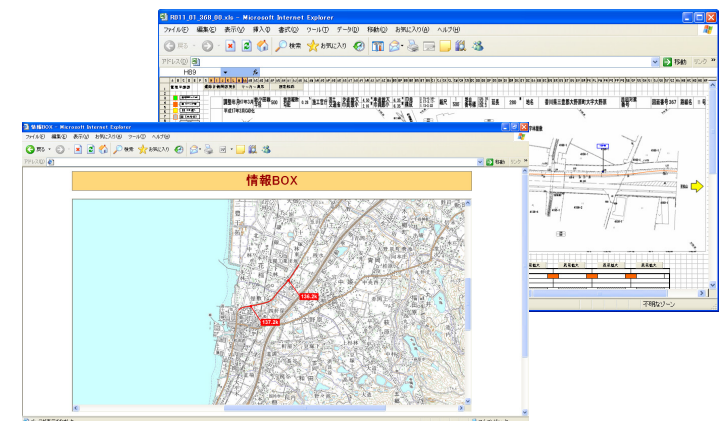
RD11_01_308_00.xls - Microsoft Internet Explorer

ファイル(F) 編集(E) 表示(V) 挿入(I) 書式(O) ツール(T) データ(D) 移動(G) お気に入り(A) ヘルプ(H)

戻る 検索 お気に入り

アドレス(D)

移動 リンク

HB9

不明なゾーン

情報BOX - Microsoft Internet Explorer

ファイル(F) 編集(E) 表示(V) お気に入り(A) ツール(T) ヘルプ(H)

戻る 検索 お気に入り

アドレス(D)

移動 リンク

情報BOX

136.2k

137.2k